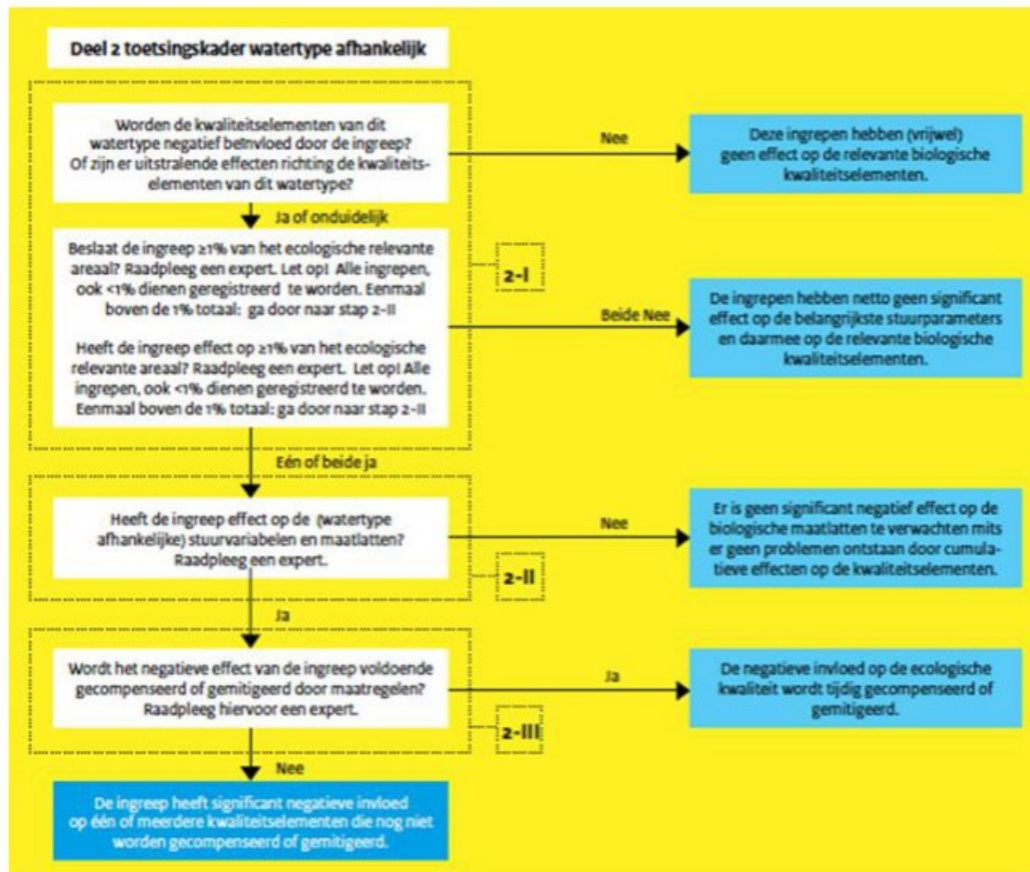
Deel 2 toetsingskader watertype afhankelijk

Worden de kwaliteitselementen van dit watertype negatief beïnvloed door de ingreep? Of zijn er uitstralende effecten richting de kwaliteitselementen van dit watertype?

Nee

Deze ingrepen hebben (vrijwel) geen effect op de relevante biologische kwaliteitselementen.

Ja of onduidelijk

Beslaat de ingreep ≥1% van het ecologische relevante areaal? Raadpleeg een expert. Let op! Alle ingrepen, ook <1% dienen geregistreerd te worden. Eenmaal boven de 1% totaal: ga door naar stap 2-II

Heeft de ingreep effect op ≥1% van het ecologische relevante areaal? Raadpleeg een expert. Let op! Alle ingrepen, ook <1% dienen geregistreerd te worden. Eenmaal boven de 1% totaal: ga door naar stap 2-II

2-I

Beide Nee

De ingrepen hebben netto geen significant effect op de belangrijkste stuurparameters en daarmee op de relevante biologische kwaliteitselementen.

Eén of beide ja

Heeft de ingreep effect op de (watertype afhankelijke) stuurvariabelen en maatlatten? Raadpleeg een expert.

2-II

Nee

Er is geen significant negatief effect op de biologische maatlatten te verwachten mits er geen problemen ontstaan door cumulatieve effecten op de kwaliteitselementen.

Ja

Wordt het negatieve effect van de ingreep voldoende gecompenseerd of gemitigeerd door maatregelen? Raadpleeg hiervoor een expert.

2-III

Ja

De negatieve invloed op de ecologische kwaliteit wordt tijdig gecompenseerd of gemitigeerd.

Nee

De ingreep heeft significant negatieve invloed op één of meerdere kwaliteitselementen die nog niet worden gecompenseerd of gemitigeerd.